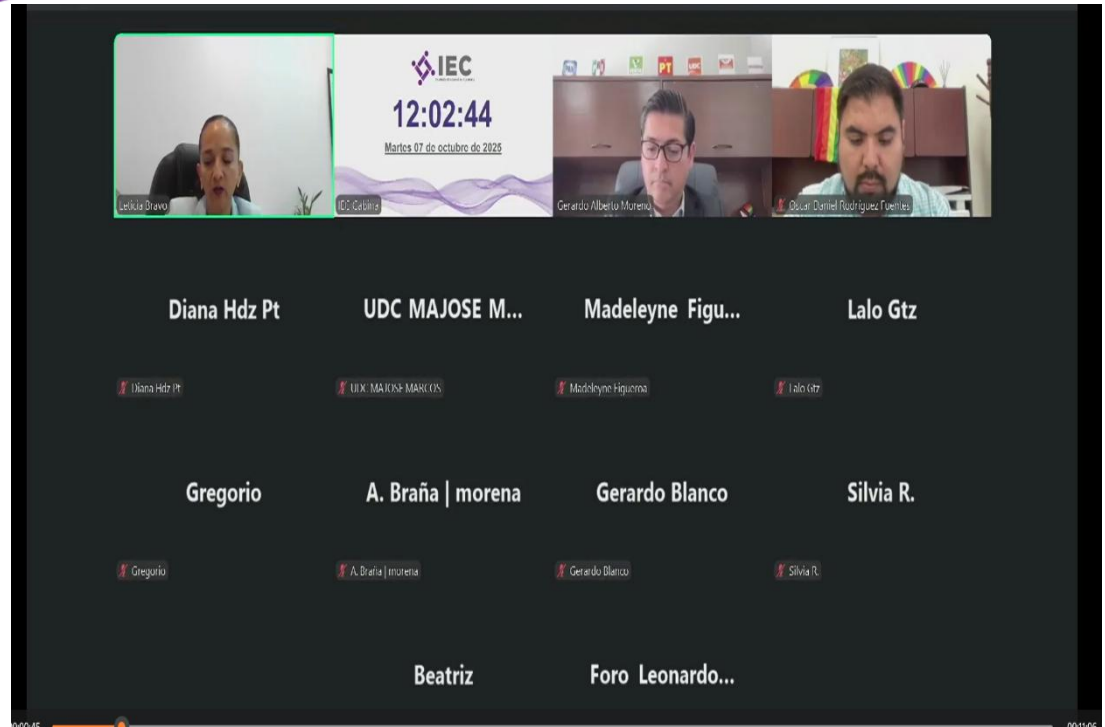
Leticia Bravo

IEC

12:02:44

Martes 07 de octubre de 2025

IEC Cabina

PT

Gerardo Alberto Moreno

Oscar Daniel Rodríguez Fuentes

Diana Hdz Pt

Diana Hdz Pt

UDC MAJOSE M...

UDC MAJOSE MARCOS

Madeleyne Figu...

Madeleyne Figueroa

Lalo Gtz

Lalo Gtz

Gregorio

Gregorio

A. Braña | morena

A. Braña | morena

Gerardo Blanco

Gerardo Blanco

Silvia R.

Silvia R.

Beatriz

Foro Leonardo...

00:00:45

00:11:05